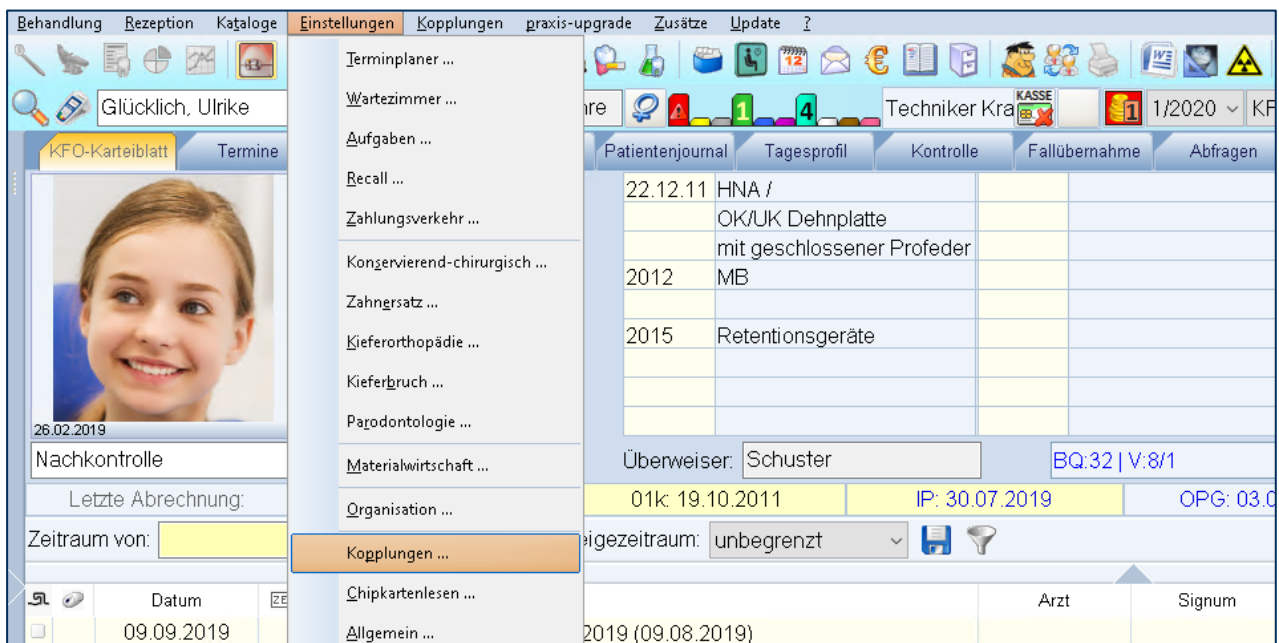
Behandlung Rezeption Kataloge Einstellungen Kopplungen praxis-upgrade Zusätze Update ?

Glücklich, Ulrike

KFO-Karteiblatt Termine

26.02.2019

Nachkontrolle

Letzte Abrechnung:

Zeitraum von:

Datum

09.09.2019

Terminplaner ...
Wartezimmer ...
Aufgaben ...
Recall ...
Zahlungsverkehr ...
Konservierend-chirurgisch ...
Zahnersatz ...
Kieferorthopädie ...
Kieferbruch ...
Parodontologie ...
Materialwirtschaft ...
Organisation ...
Kopplungen ...
Chipkartenlesen ...
Allgemein ...

hre A 1 4 Techniker Kra KASSE 1 1/2020 KF

Patientenjournal Tagesprofil Kontrolle Fallübernahme Abfragen

| | | | |
|---|---|---|---|
| 22.12.11 | HNA / | | |
| | OK/UK Dehnplatte | | |
| | mit geschlossener Profeder | | |
| 2012 | MB | | |
| | | | |
| 2015 | Retentionsgeräte | | |
| | | | |
| | | | |
| | | | |

Überweiser: Schuster BQ:32 | V:8/1

01k: 19.10.2011 IP: 30.07.2019 OPG: 03.0

eigezeitraum: unbegrenzt

Arzt Signum

2019 (09.08.2019)